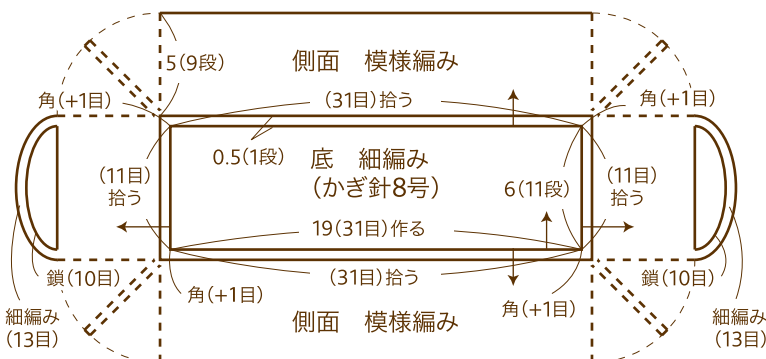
5(9段)
側面　模様編み
角(+1目)
(31目)拾う
角(+1目)
0.5(1段)
底　細編み
(かぎ針8号)
(11目)
拾う
6(11段)
(11目)
拾う
19(31目)作る
鎖(10目)
(31目)拾う
鎖(10目)
細編み
(13目)
角(+1目)
角(+1目)
細編み
(13目)
側面　模様編み